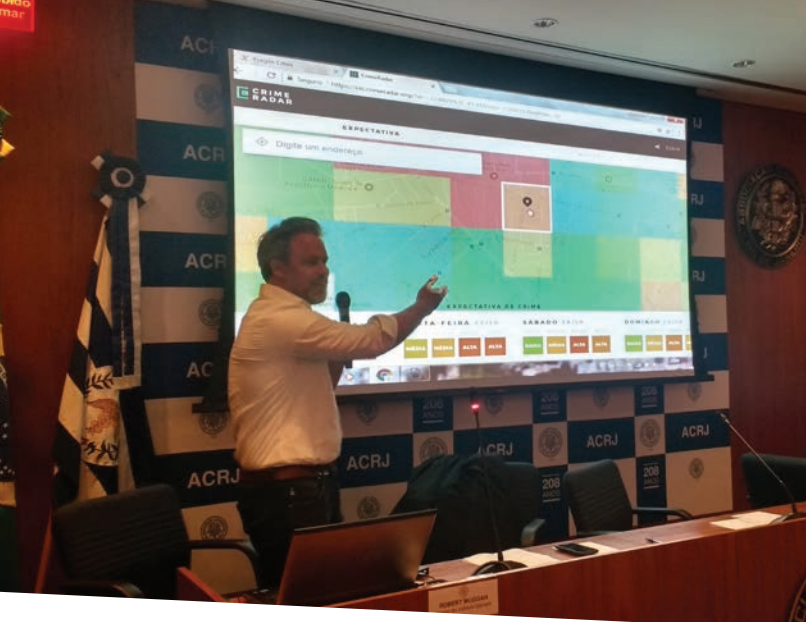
ACRJ

ACRJ

ACRJ

ACRJ

CRIME RADAR

EXPECTATIVA

Digite um endereço

EXPECTATIVA DE CRIME

-FEIRA

SÁBADO

DOMINGO

MÉDIA MÉDIA ALTA ALTA

ACRJ

208 ANOS

ACRJ

ACRJ

ACRJ

ACRJ

208 ANOS

208 ANOS

ACRJ

ACRJ

208 ANOS